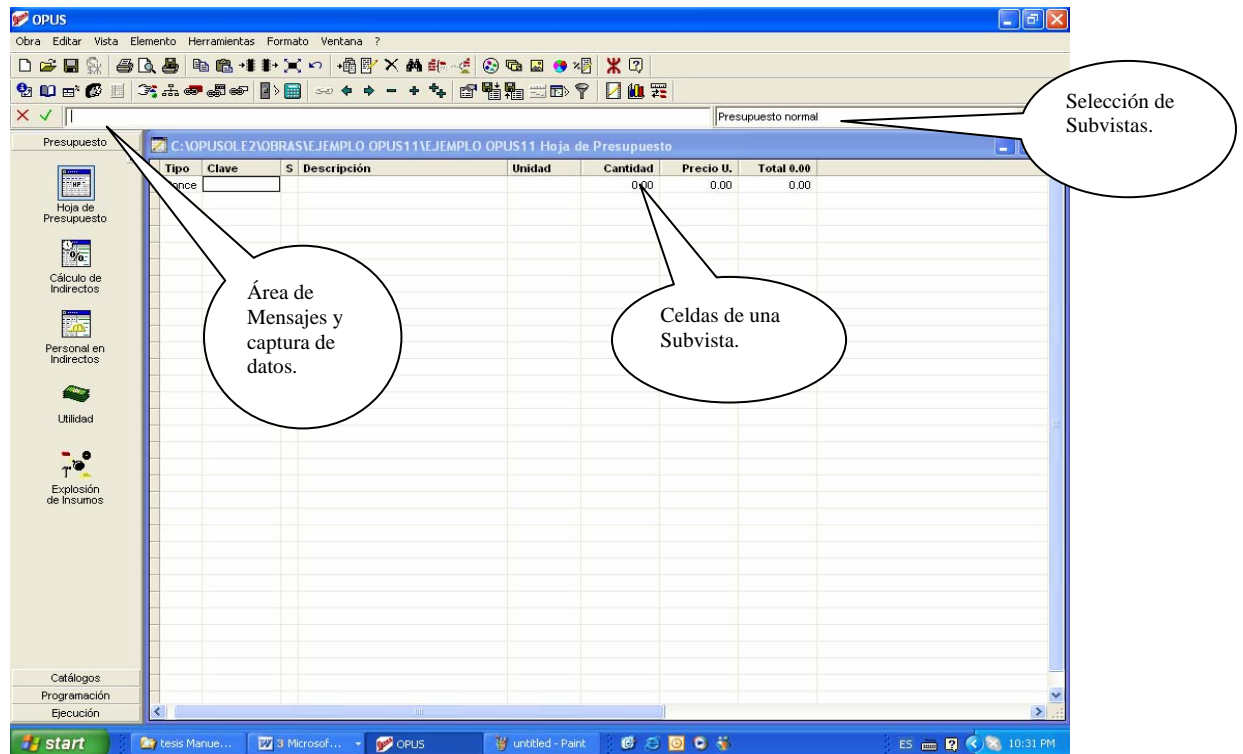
OPUS

Obra Editar Vista Elemento Herramientas Formato Ventana ?

Presupuesto normal

Selección de Subvistas.

Presupuesto

C:\OPUSOLE2\OBRAS\EJEMPLO OPUS11\EJEMPLO OPUS11 Hoja de Presupuesto

| Tipo | Clave | S | Descripción | Unidad | Cantidad | Precio U. | Total 0.00 |
|---|---|---|---|---|---|---|---|
| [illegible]nce | | | | | 0.00 | 0.00 | 0.00 |

Hoja de Presupuesto

Cálculo de Indirectos

Personal en Indirectos

Utilidad

Explosión de Insumos

Área de Mensajes y captura de datos.

Celdas de una Subvista.

Catálogos
Programación
Ejecución

start | tesis Manue... | 3 Microsof... | OPUS | untitled - Paint | ES | 10:31 PM